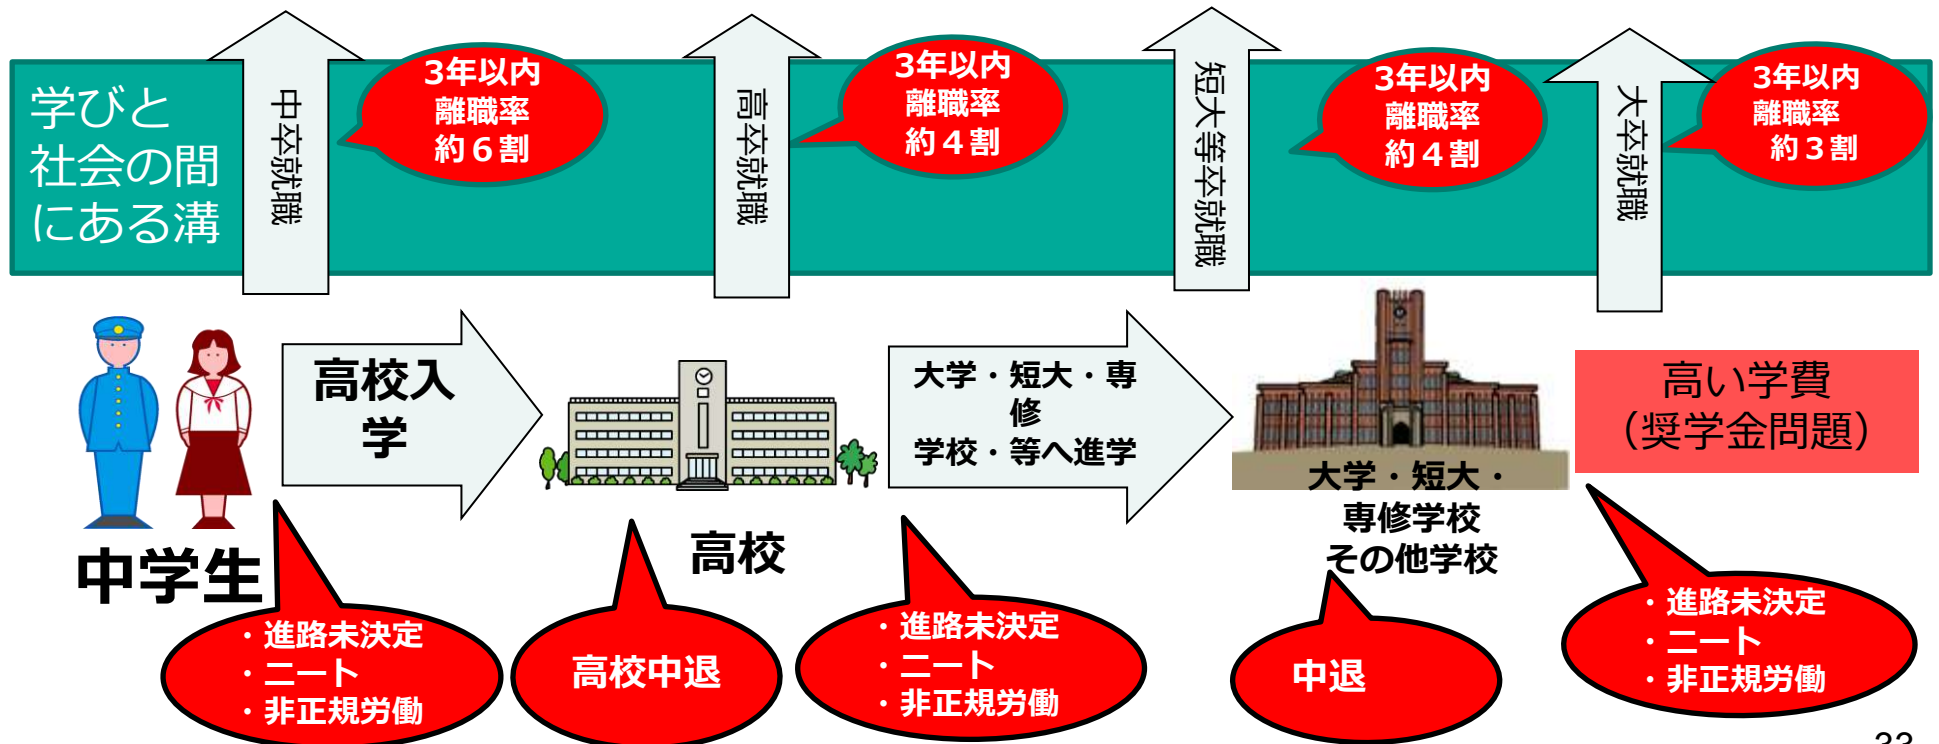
学びと社会の間にある溝

中卒就職

3年以内
離職率
約６割

高卒就職

3年以内
離職率
約４割

短大等卒就職

3年以内
離職率
約４割

大卒就職

3年以内
離職率
約３割

中学生

高校入学

高校

大学・短大・専修
学校・等へ進学

大学・短大・
専修学校
その他学校

高い学費
(奨学金問題)

・進路未決定
・ニート
・非正規労働

高校中退

・進路未決定
・ニート
・非正規労働

中退

・進路未決定
・ニート
・非正規労働

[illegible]